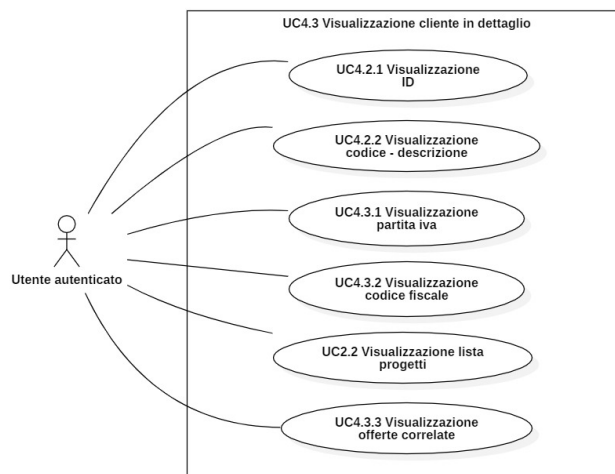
UC4.3 Visualizzazione cliente in dettaglio

Utente autenticato

UC4.2.1 Visualizzazione ID

UC4.2.2 Visualizzazione codice - descrizione

UC4.3.1 Visualizzazione partita iva

UC4.3.2 Visualizzazione codice fiscale

UC2.2 Visualizzazione lista progetti

UC4.3.3 Visualizzazione offerte correlate